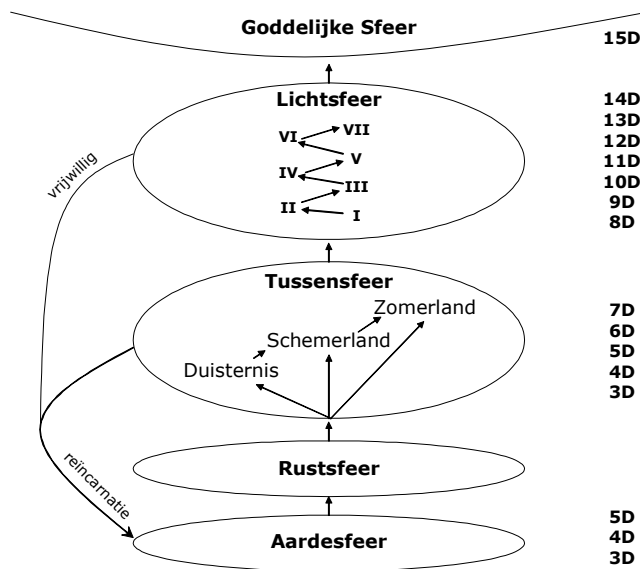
Goddelijke Sfeer

15D

Lichtsfeer

VI VII
V
IV
III
II I

14D
13D
12D
11D
10D
9D
8D

vrijwillig

Tussensfeer

Zomerland
Schemerland
Duisternis

7D
6D
5D
4D
3D

reincarnatie

Rustsfeer

Aardesfeer

5D
4D
3D